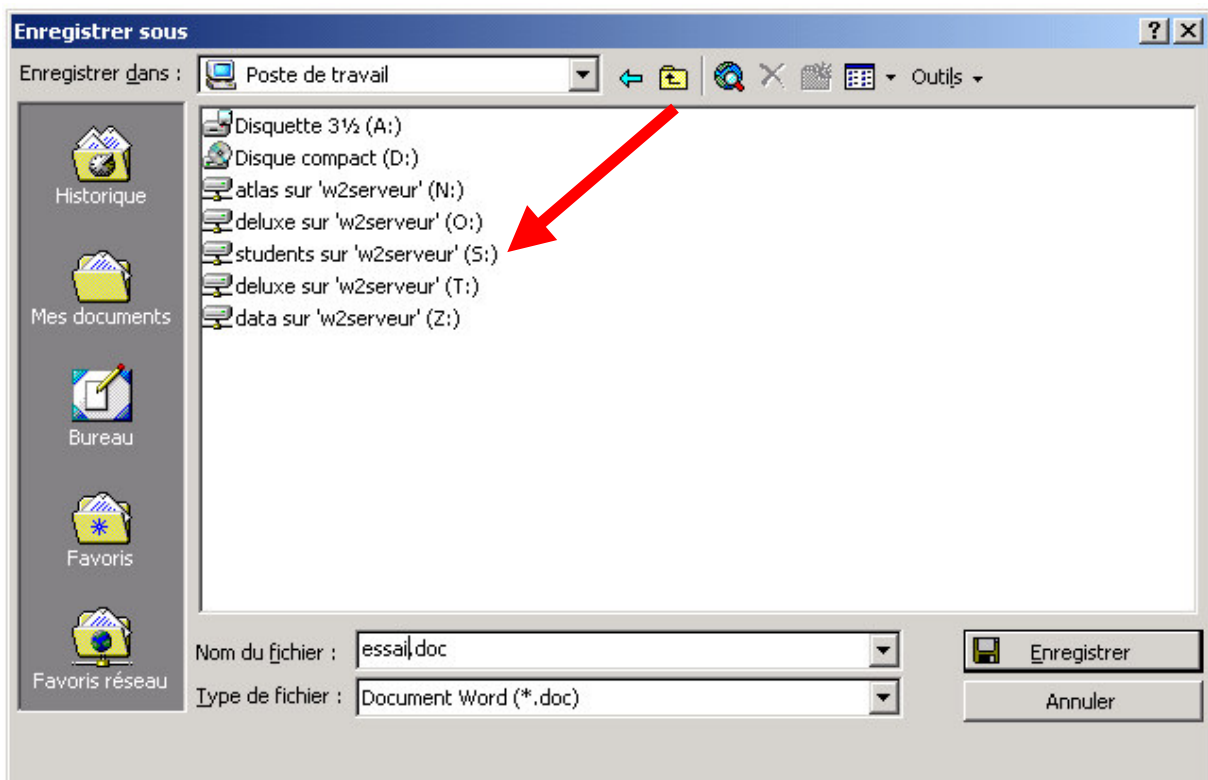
Enregistrer sous

?

Enregistrer dans : Poste de travail

Outils

Historique

Mes documents

Bureau

Favoris

Favoris réseau

Disquette 3½ (A:)
Disque compact (D:)
atlas sur 'w2serveur' (N:)
deluxe sur 'w2serveur' (O:)
students sur 'w2serveur' (S:)
deluxe sur 'w2serveur' (T:)
data sur 'w2serveur' (Z:)

Nom du fichier : essai.doc

Type de fichier : Document Word (*.doc)

Enregistrer

Annuler